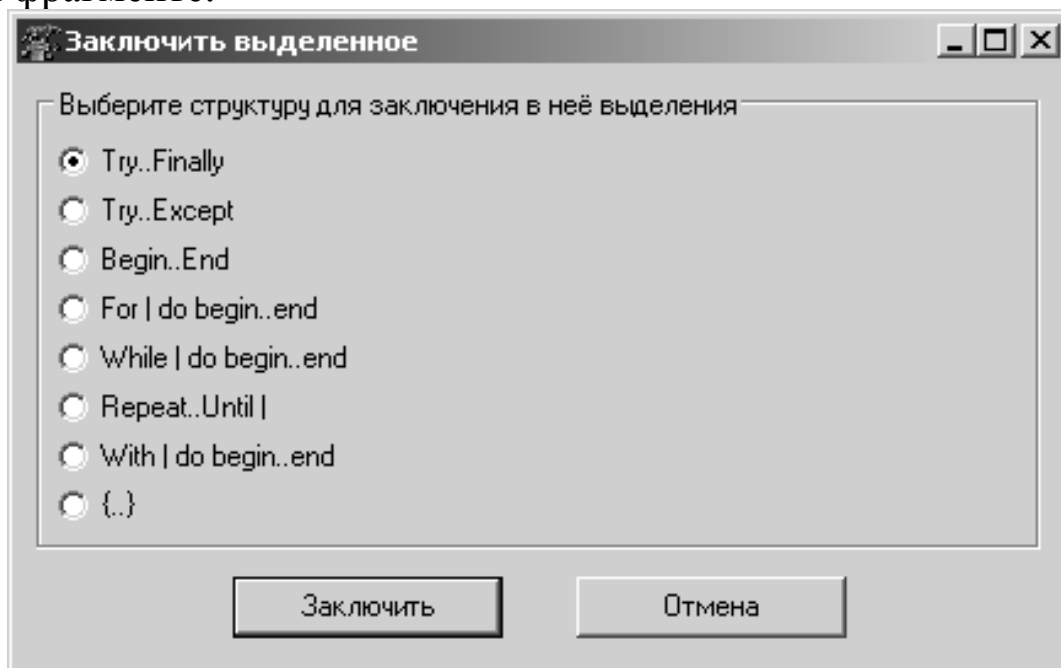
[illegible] фрагменте.

Заключить выделенное

Выберите структуру для заключения в неё выделения

Try..Finally

Try..Except

Begin..End

For | do begin..end

While | do begin..end

Repeat..Until |

With | do begin..end

{..}

Заключить

Отмена